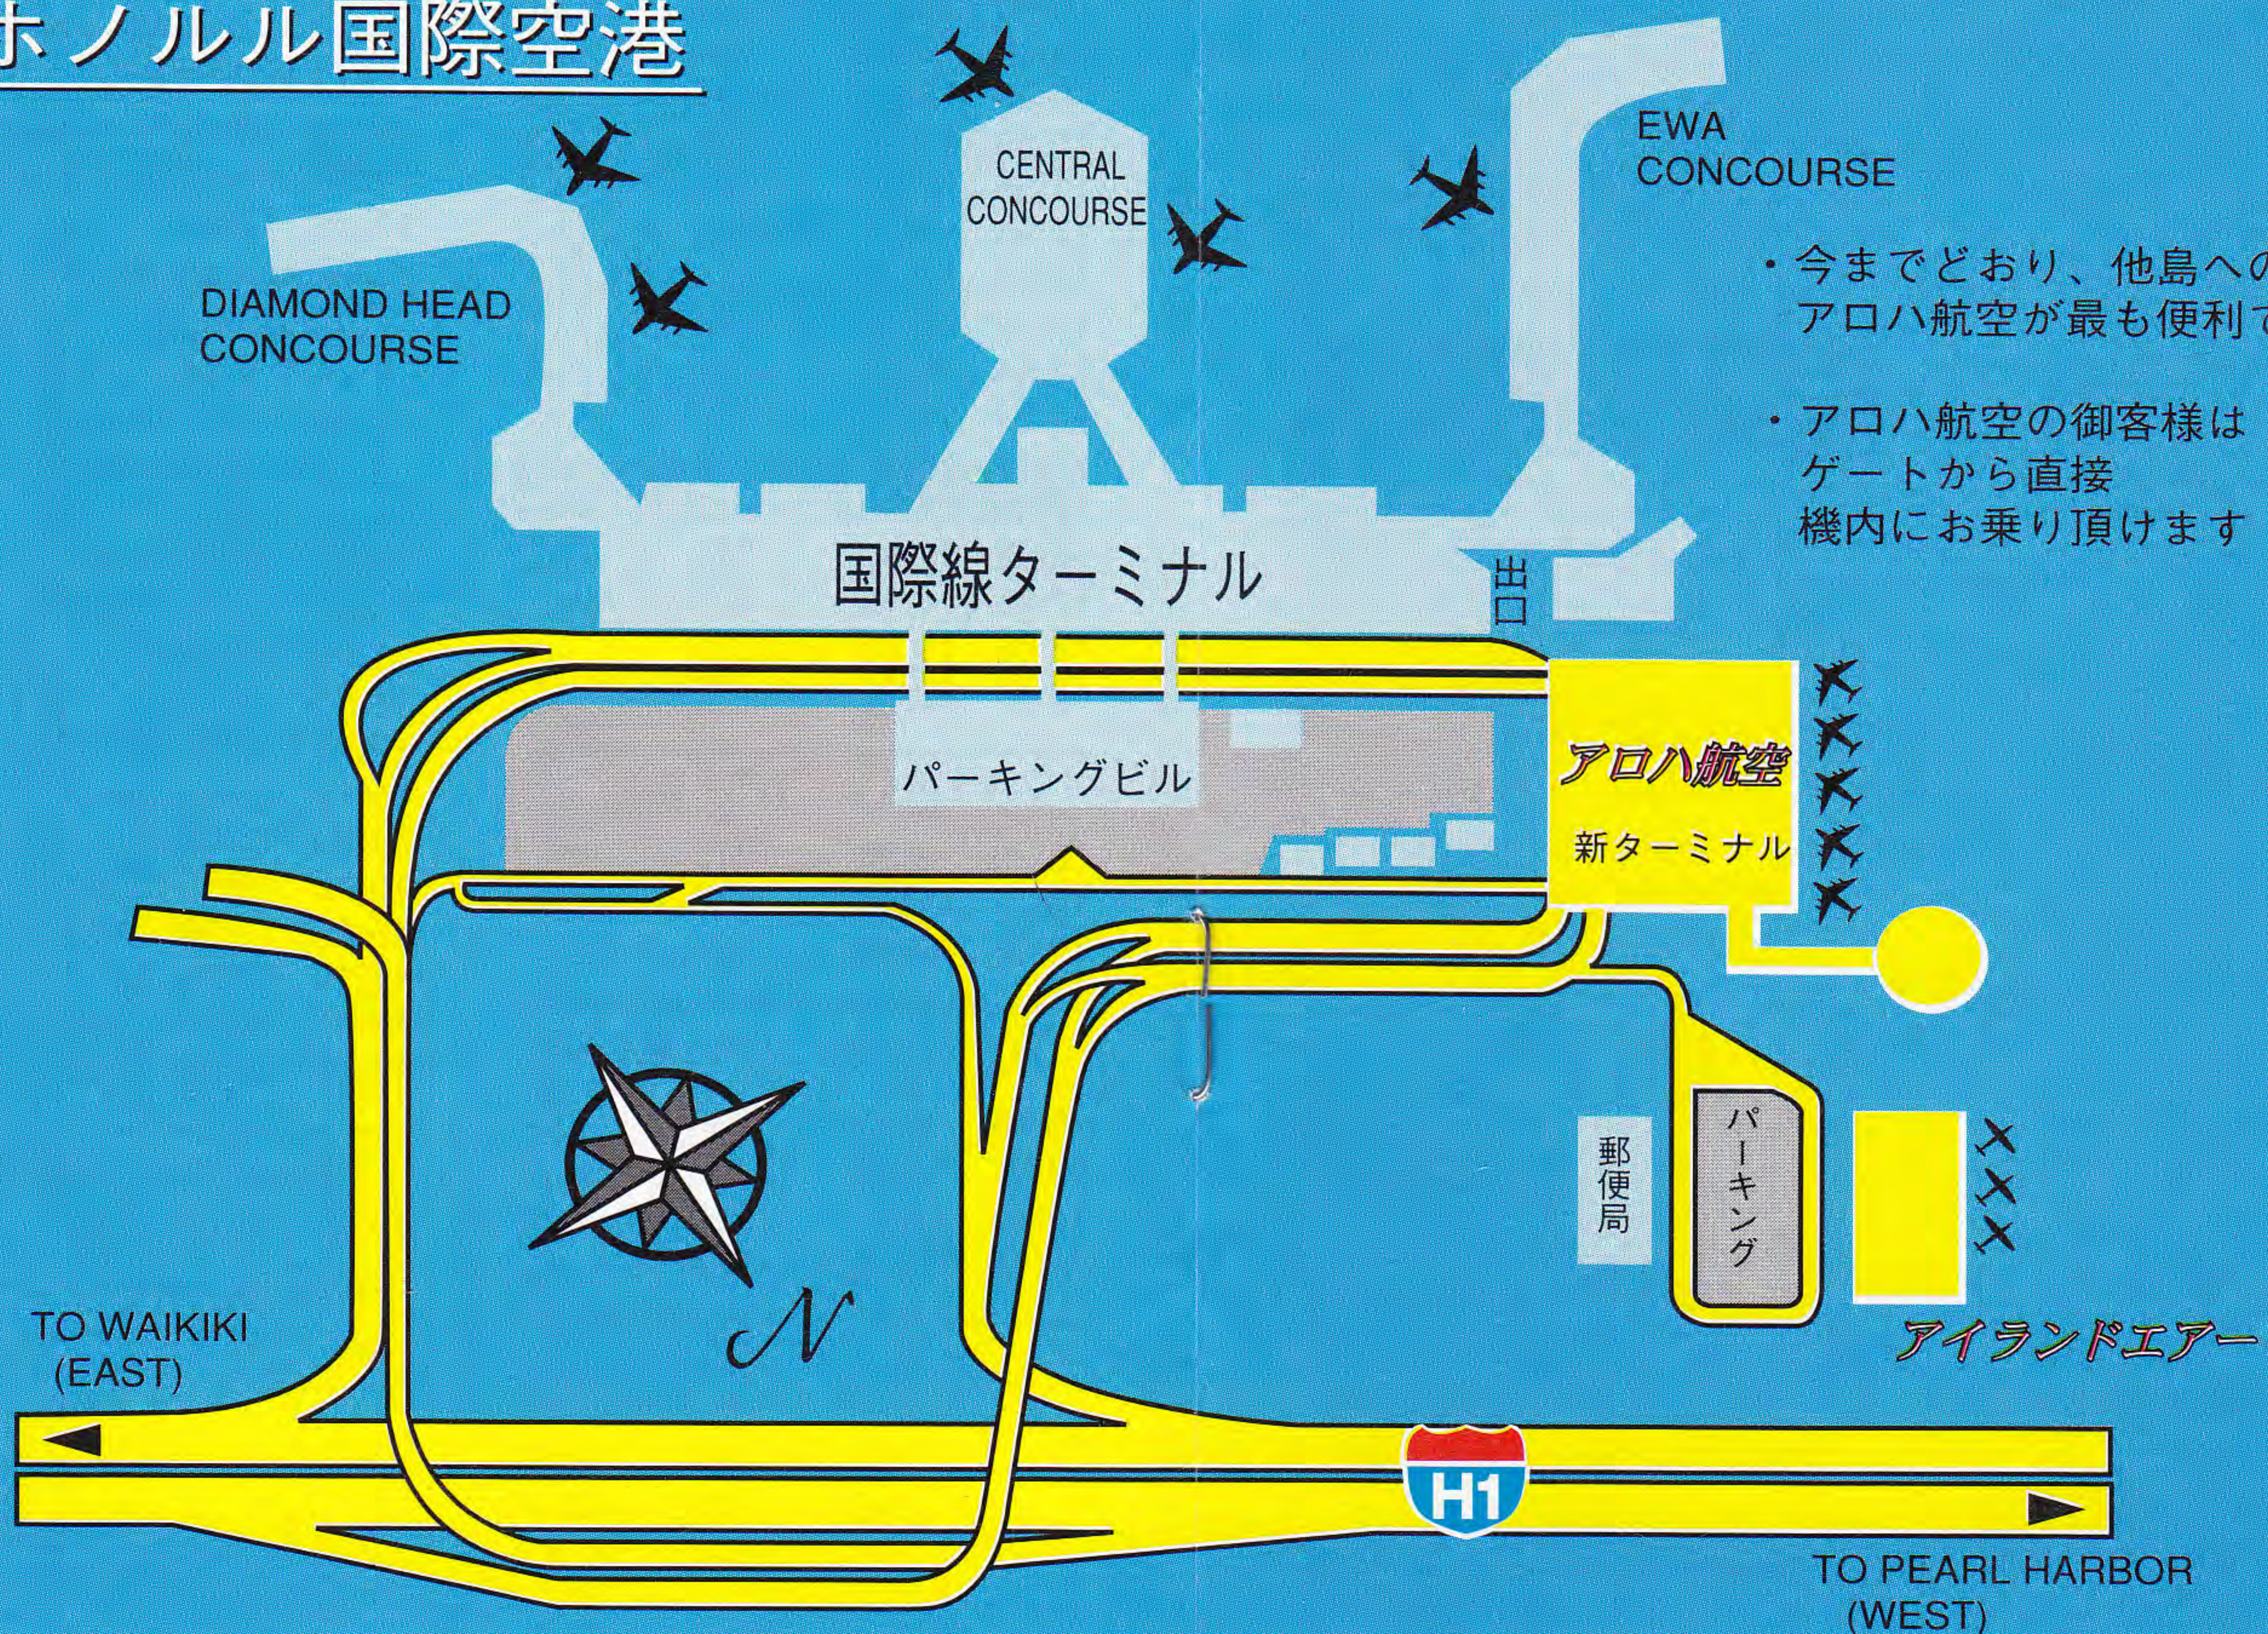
ホノルル国際空港

CENTRAL CONCOURSE

EWA CONCOURSE

DIAMOND HEAD CONCOURSE

・今までどおり、他島への
アロハ航空が最も便利で

・アロハ航空の御客様は
ゲートから直接
機内にお乗り頂けます

国際線ターミナル

出口

パーキングビル

アロハ航空

新ターミナル

郵便局

パーキング

アイランドエアー

N

TO WAIKIKI (EAST)

H1

TO PEARL HARBOR (WEST)